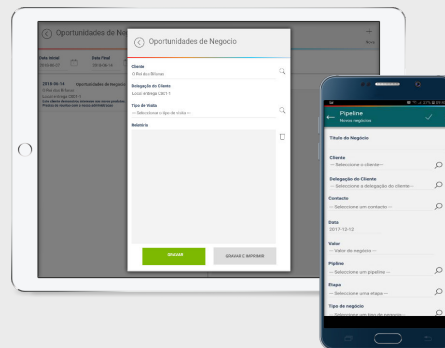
Oportunidades de Ne

Data Inicial
Data Final

2018-06-14
Oportunidades de Negocio

Oportunidades de Negocio

Cliente
O Rei dos Frangos

Delegação do Cliente
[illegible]

Tipo de Visita
-- Seleccione o tipo de visita --

Relatório

GRAVAR

GRAVAR E IMPRIMIR

Novo

Pipeline
Novo negócio

Título do Negócio

Cliente
-- Seleccione o cliente --

Delegação do Cliente
-- Seleccione a delegação do cliente --

Contacto
-- Seleccione um contacto --

Data
2017-12-12

Valor
-- Valor do negócio --

Pipeline
-- Seleccione um pipeline --

Etapa
-- Seleccione uma etapa --

Tipo de negócio
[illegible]